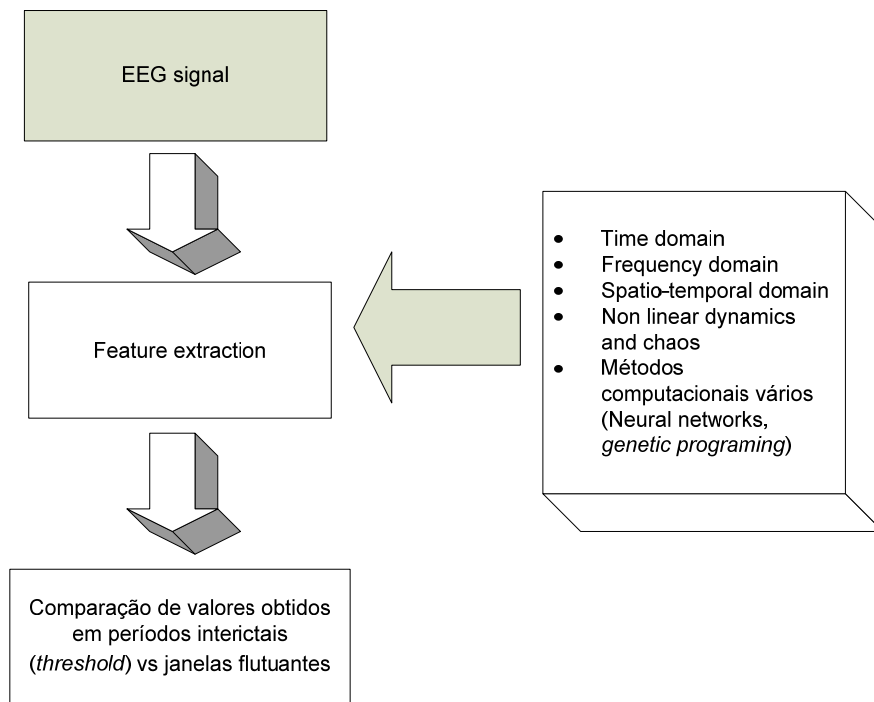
EEG signal

Feature extraction

- Time domain
- Frequency domain
- Spatio-temporal domain
- Non linear dynamics and chaos
- Métodos computacionais vários (Neural networks, *genetic programing*)

Comparação de valores obtidos em períodos interictais (*threshold*) vs janelas flutuantes